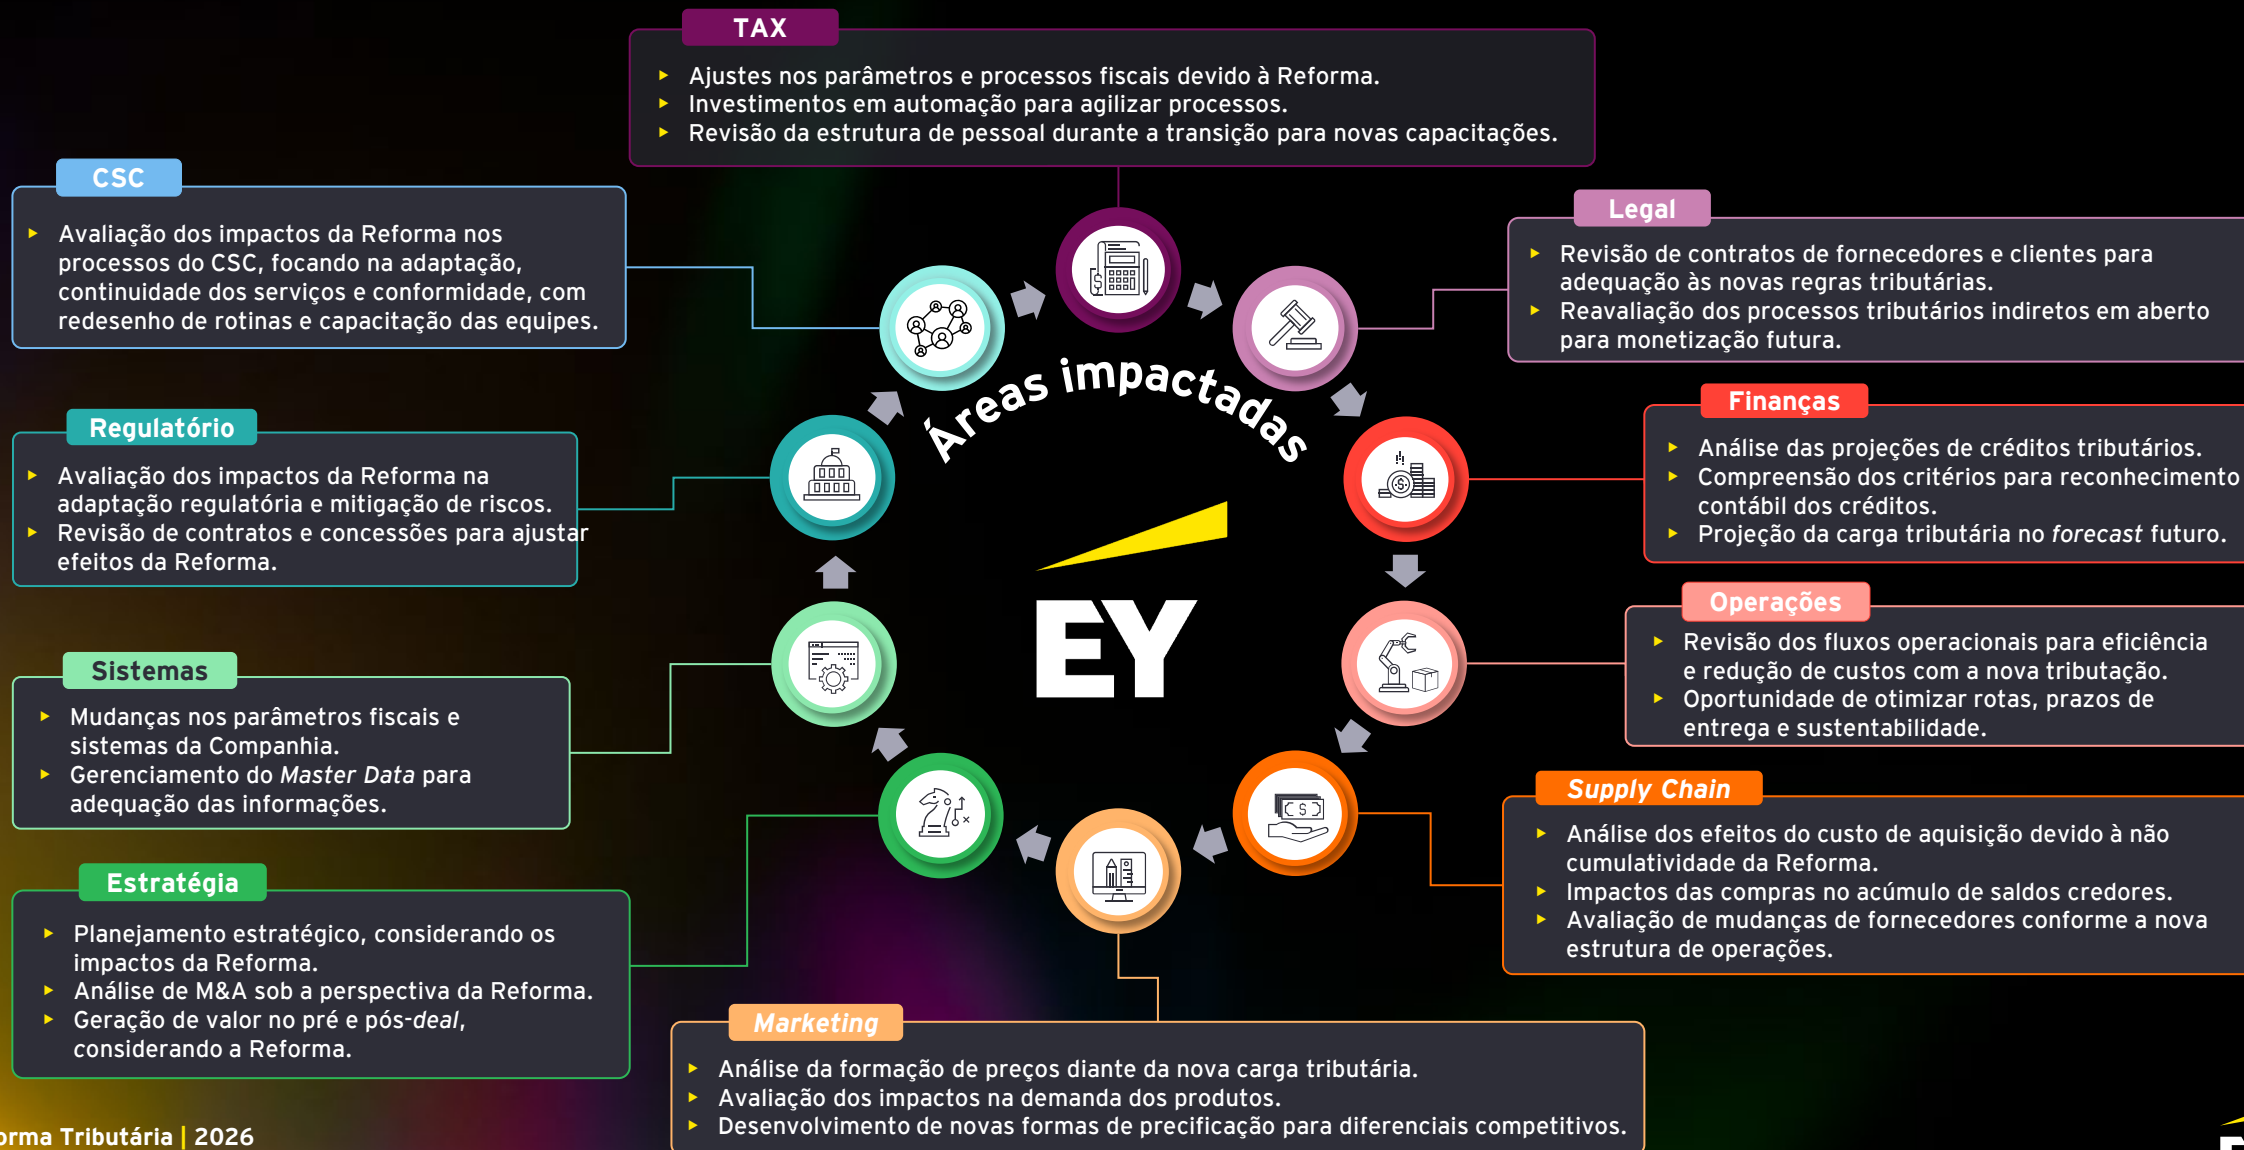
TAX

Ajustes nos parâmetros e processos fiscais devido à Reforma.
Investimentos em automação para agilizar processos.
Revisão da estrutura de pessoal durante a transição para novas capacitações.

CSC

Avaliação dos impactos da Reforma nos processos do CSC, focando na adaptação, continuidade dos serviços e conformidade, com redesenho de rotinas e capacitação das equipes.

Legal

Revisão de contratos de fornecedores e clientes para adequação às novas regras tributárias.
Reavaliação dos processos tributários indiretos em aberto para monetização futura.

Áreas impactadas

Regulatório

Avaliação dos impactos da Reforma na adaptação regulatória e mitigação de riscos.
Revisão de contratos e concessões para ajustar efeitos da Reforma.

Finanças

Análise das projeções de créditos tributários.
Compreensão dos critérios para reconhecimento contábil dos créditos.
Projeção da carga tributária no *forecast* futuro.

EY

Sistemas

Mudanças nos parâmetros fiscais e sistemas da Companhia.
Gerenciamento do *Master Data* para adequação das informações.

Operações

Revisão dos fluxos operacionais para eficiência e redução de custos com a nova tributação.
Oportunidade de otimizar rotas, prazos de entrega e sustentabilidade.

*Supply Chain*

Análise dos efeitos do custo de aquisição devido à não cumulatividade da Reforma.
Impactos das compras no acúmulo de saldos credores.
Avaliação de mudanças de fornecedores conforme a nova estrutura de operações.

Estratégia

Planejamento estratégico, considerando os impactos da Reforma.
Análise de M&A sob a perspectiva da Reforma.
Geração de valor no pré e pós-*deal*, considerando a Reforma.

*Marketing*

Análise da formação de preços diante da nova carga tributária.
Avaliação dos impactos na demanda dos produtos.
Desenvolvimento de novas formas de precificação para diferenciais competitivos.

rma Tributária | 2026